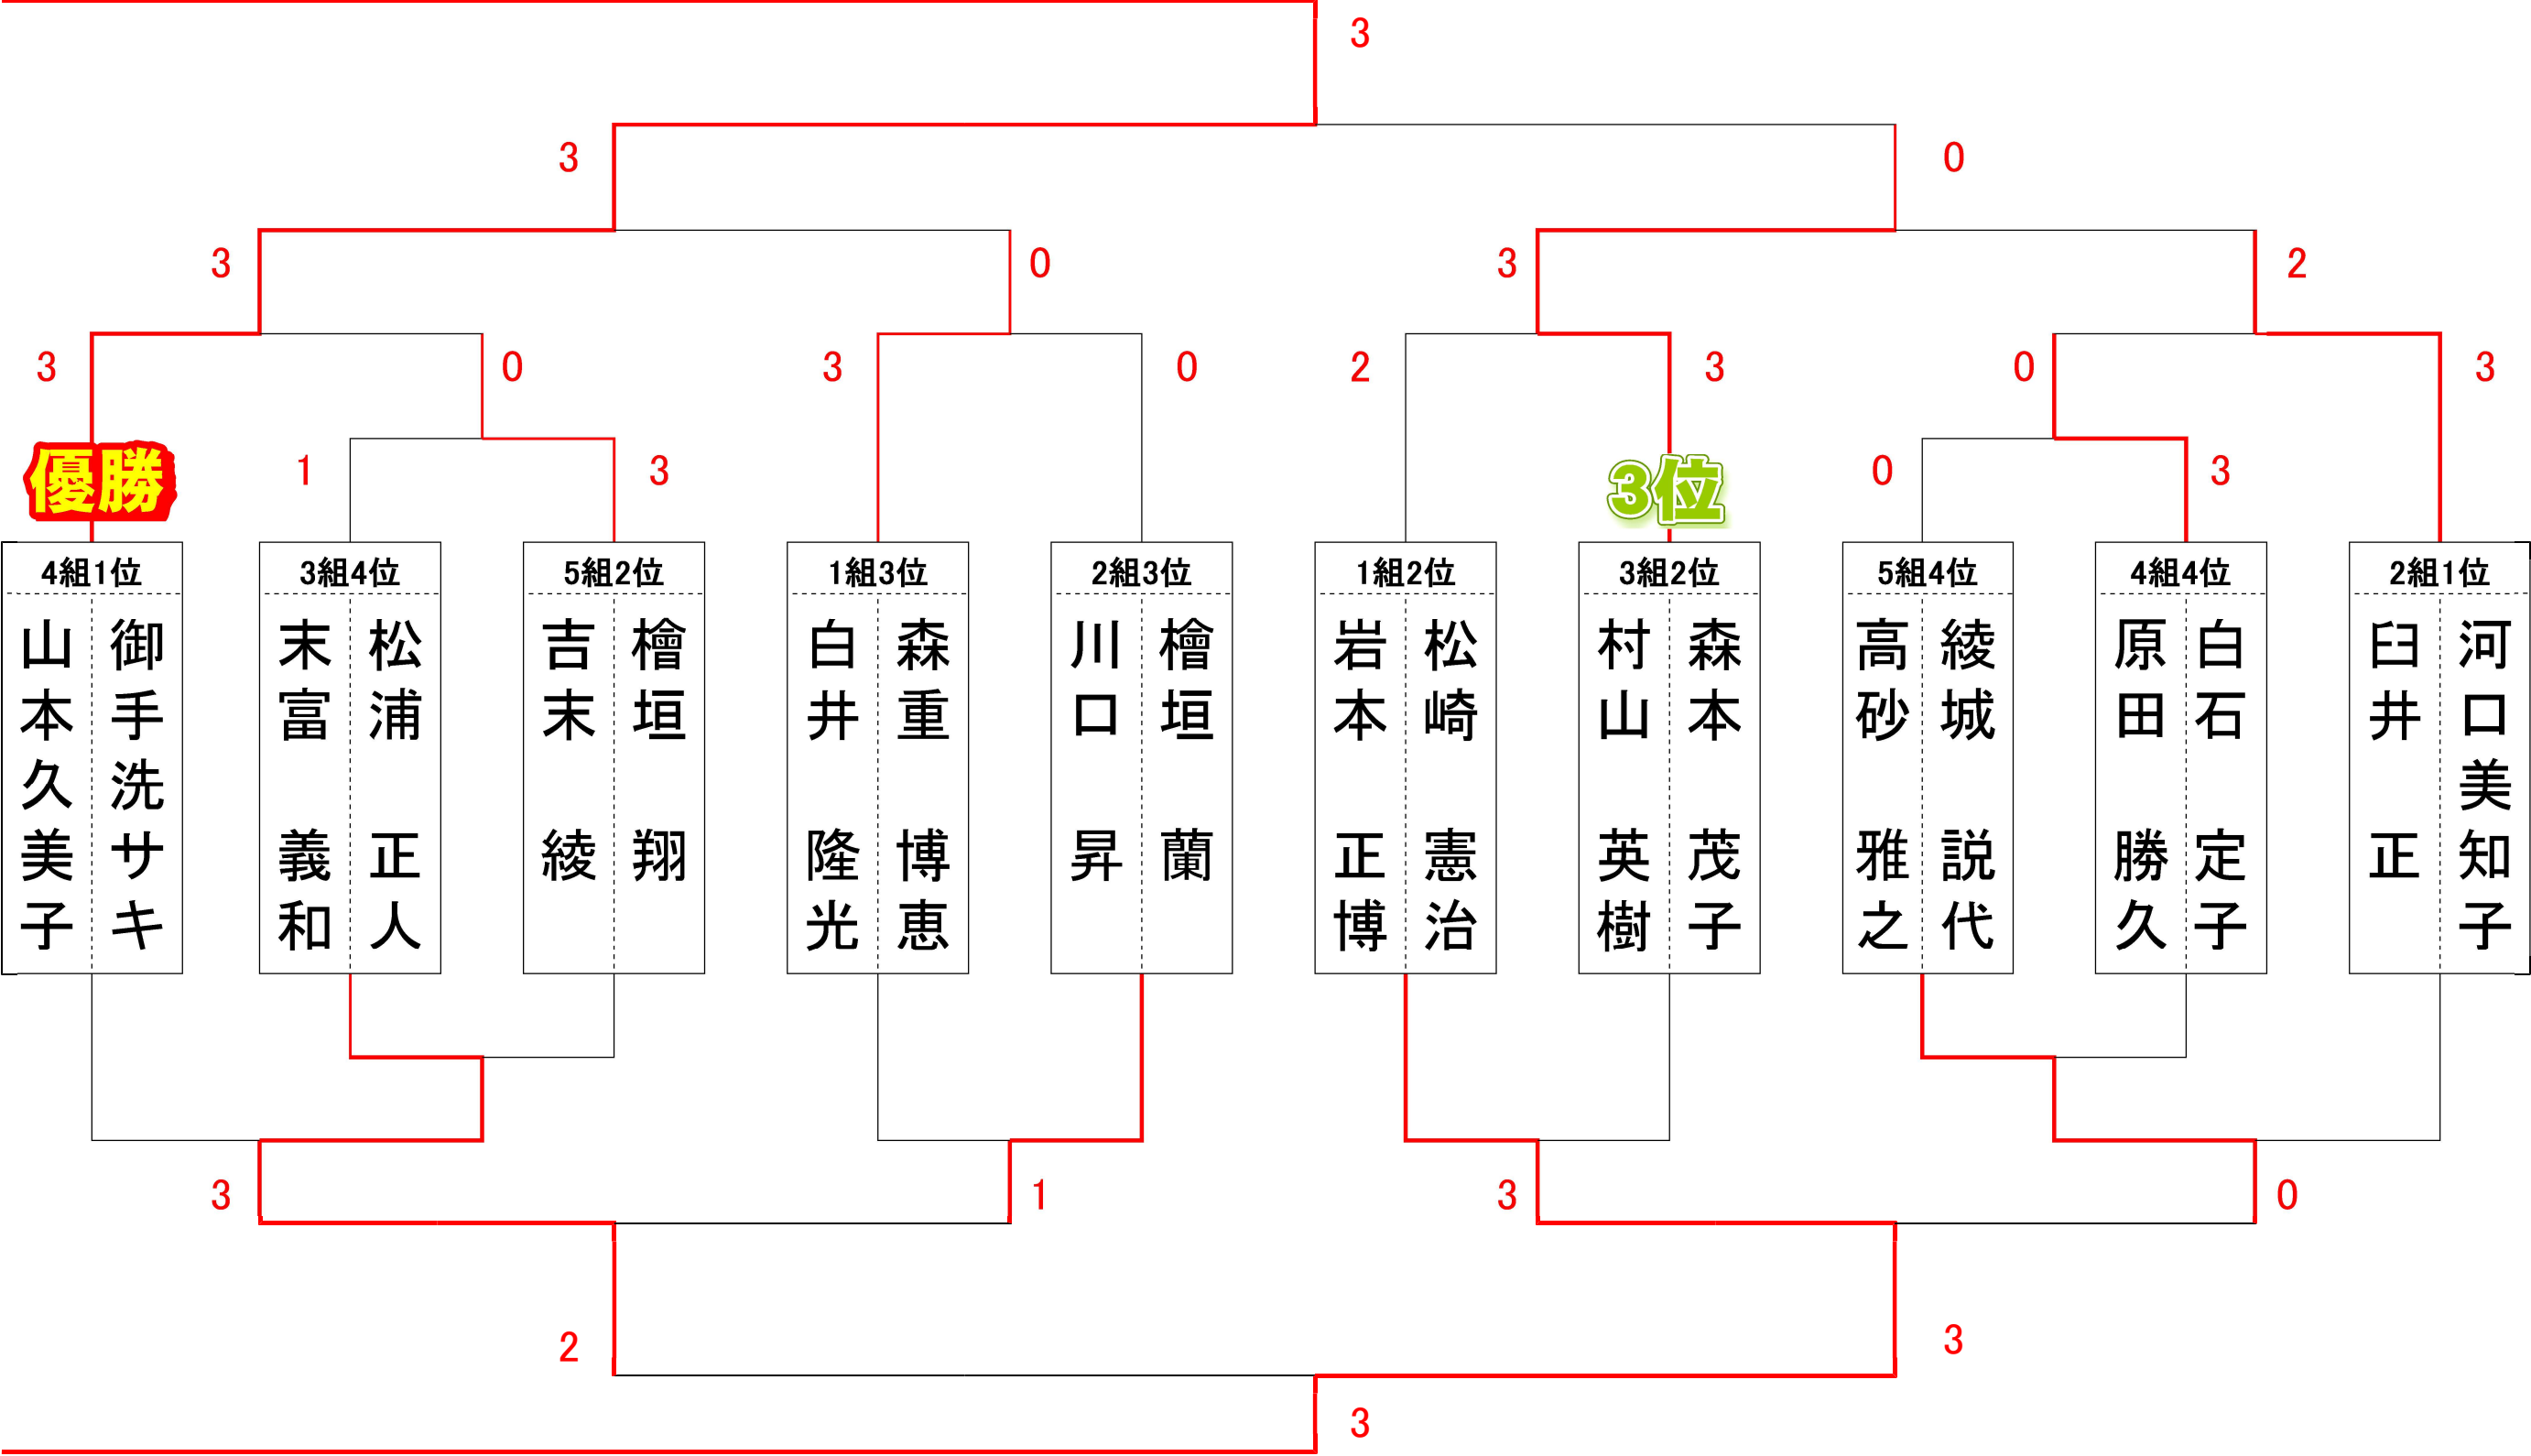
3

3
0

3
0
3
2

3
0
3
0
2
3
0
3

1
3
3位
0
3

優勝

| 4組1位 | 3組4位 | 5組2位 | 1組3位 | 2組3位 | 1組2位 | 3組2位 | 5組4位 | 4組4位 | 2組1位 |
|---|---|---|---|---|---|---|---|---|---|
| 山本久美子 御手洗サキ | 末富義和 松浦正人 | 吉末綾 檜垣翔 | 白井隆光 森重博恵 | 川口昇 檜垣蘭 | 岩本正博 松崎憲治 | 村山英樹 森本茂子 | 高砂雅之 綾城説代 | 原田勝久 白石定子 | 臼井正 河口美知子 |

3
1
3
0

2
3

3